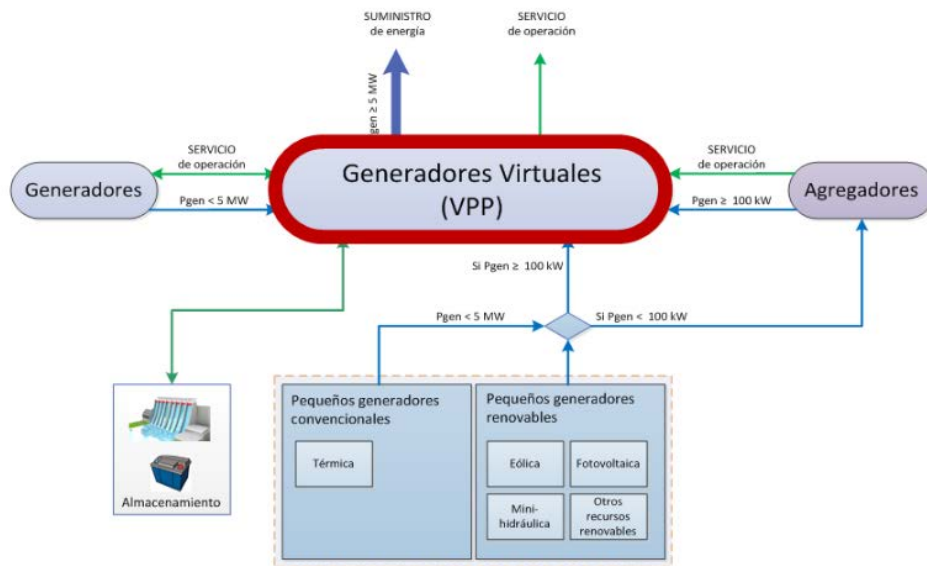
SUMINISTRO de energía

SERVICIO de operación

Pgen ≥ 5 MW

SERVICIO de operación

Generadores

Pgen < 5 MW

Generadores Virtuales (VPP)

SERVICIO de operación

Pgen ≥ 100 kW

Agregadores

Si Pgen ≥ 100 kW

Pgen < 5 MW

Si Pgen < 100 kW

Almacenamiento

Pequeños generadores convencionales

Térmica

Pequeños generadores renovables

Eólica

Fotovoltaica

Mini-hidráulica

Otros recursos renovables